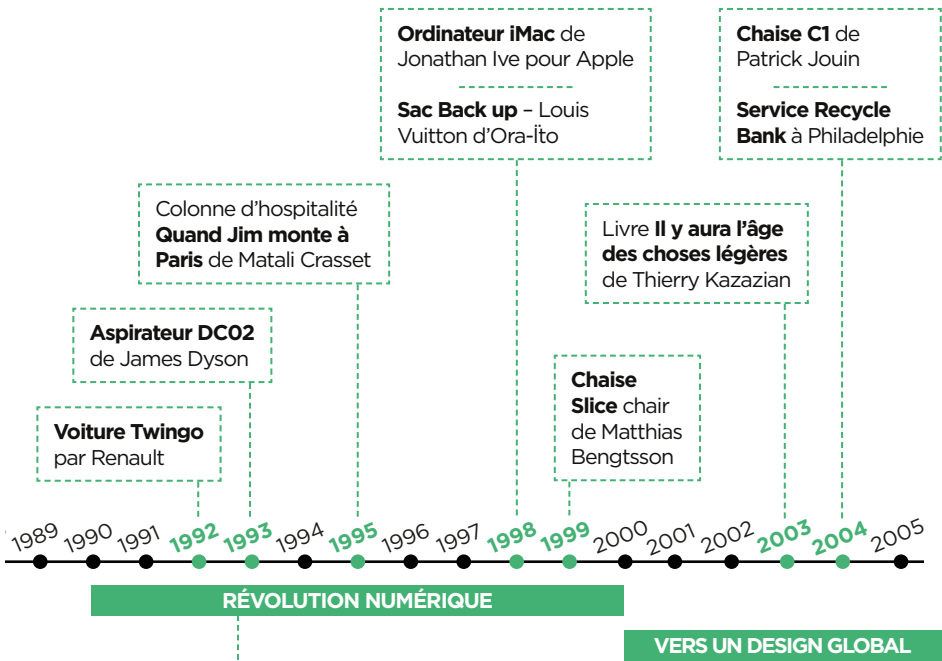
**Ordinateur iMac** de Jonathan Ive pour Apple

**Sac Back up** – Louis Vuitton d'Ora-Ïto

**Chaise C1** de Patrick Jouin

**Service Recycle Bank** à Philadelphie

Colonne d'hospitalité **Quand Jim monte à Paris** de Matali Crasset

Livre **Il y aura l'âge des choses légères** de Thierry Kazazian

**Aspirateur DC02** de James Dyson

**Chaise Slice** chair de Matthias Bengtsson

**Voiture Twingo** par Renault

1989 1990 1991 1992 1993 1994 1995 1996 1997 1998 1999 2000 2001 2002 2003 2004 2005

RÉVOLUTION NUMÉRIQUE

VERS UN DESIGN GLOBAL